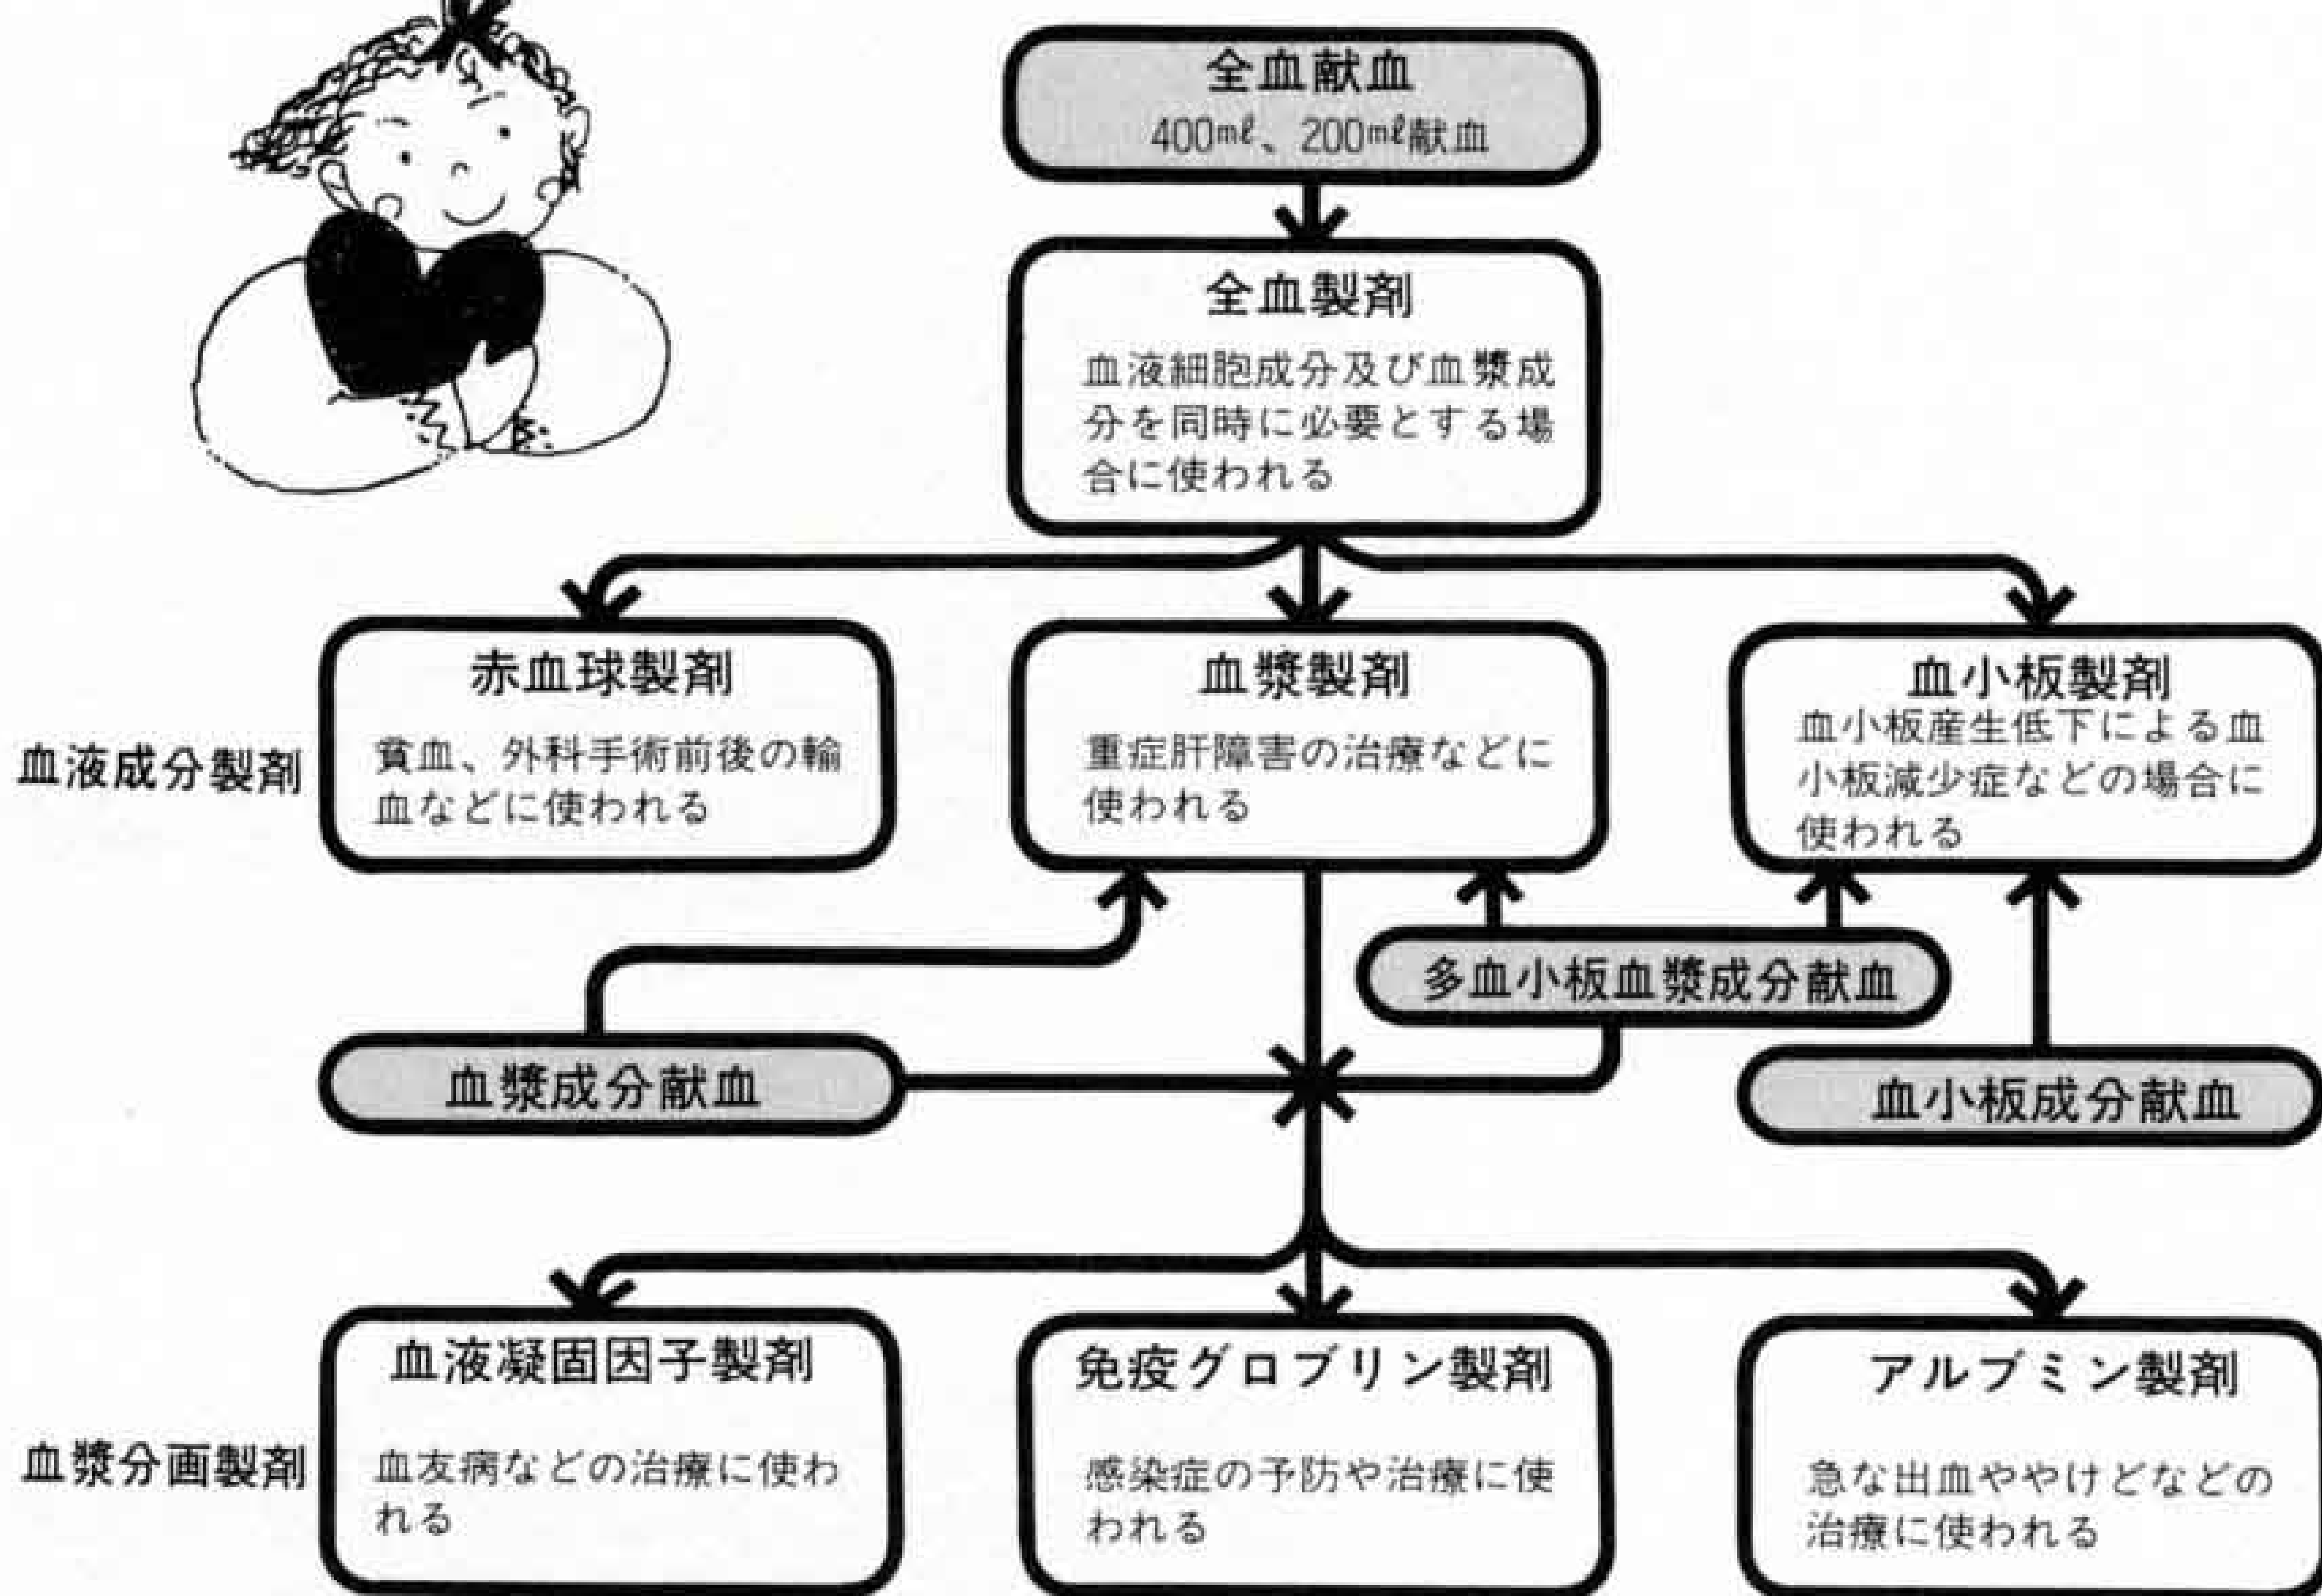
全血献血
400mℓ、200mℓ献血

全血製剤
血液細胞成分及び血漿成分を同時に必要とする場合に使われる

赤血球製剤
貧血、外科手術前後の輸血などに使われる

血漿製剤
重症肝障害の治療などに使われる

血小板製剤
血小板産生低下による血小板減少症などの場合に使われる

血液成分製剤

多血小板血漿成分献血

血漿成分献血

血小板成分献血

血液凝固因子製剤
血友病などの治療に使われる

免疫グロブリン製剤
感染症の予防や治療に使われる

アルブミン製剤
急な出血ややけどなどの治療に使われる

血漿分画製剤